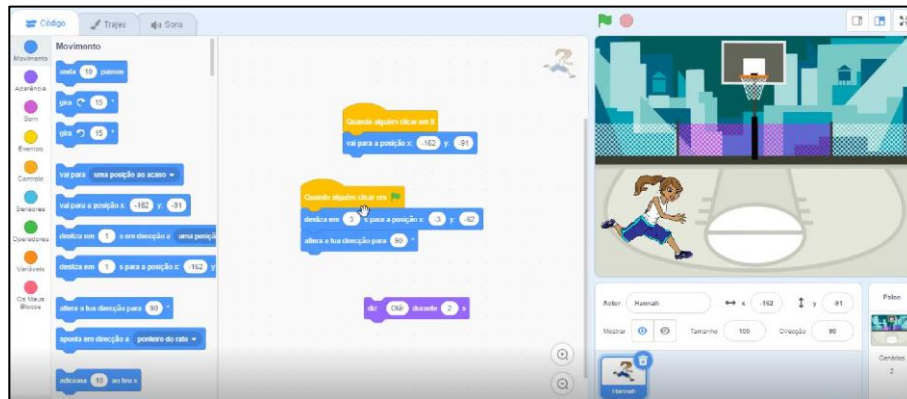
Código
Trajes
Sons
Movimento
Aparência
Som
Eventos
Controlo
Sensores
Operadores
Variáveis
Os Meus Blocos
Movimento
anda 10 passos
gira 15 °
gira 15 °
vai para uma posição ao acaso
vai para a posição x: -162 y: -91
desliza em 1 s em direcção a uma posição
desliza em 1 s para a posição x: -162 y
altera a tua direcção para 90
aponta em direcção a ponteiro do rato
adiciona 10 ao teu x
Quando alguém clicar em ti
vai para a posição x: -162 y: -91
Quando alguém clicar em
desliza em 3 s para a posição x: -3 y: -92
altera a tua direcção para 90
diz Olá! durante 2 s
Actor Hannah
x -162
y -91
Mostrar
Tamanho 100
Direcção 90
Hannah
Palco
Cenários
2